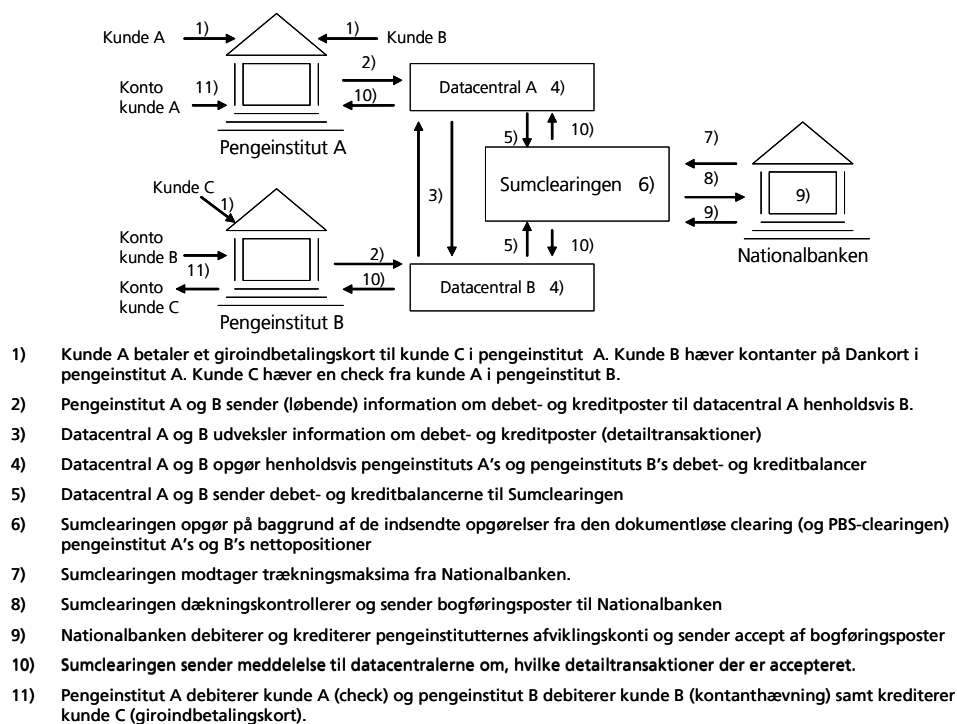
Kunde A 1) 1) Kunde B

Konto kunde A 11)

2) 10)

Datacentral A 4)

Pengeinstitut A

5) 10)

7)

Sumclearingen 6)

8) 9)

9)

Kunde C 1)

3)

Konto kunde B 11)

Konto kunde C

2) 10)

5) 10)

Datacentral B 4)

Nationalbanken

Pengeinstitut B

1) Kunde A betaler et giroindbetalingskort til kunde C i pengeinstitut A. Kunde B hæver kontanter på Dankort i pengeinstitut A. Kunde C hæver en check fra kunde A i pengeinstitut B.

2) Pengeinstitut A og B sender (løbende) information om debet- og kreditposter til datacentral A henholdsvis B.

3) Datacentral A og B udveksler information om debet- og kreditposter (detailtransaktioner)

4) Datacentral A og B opgør henholdsvis pengeinstituts A's og pengeinstituts B's debet- og kreditbalancer

5) Datacentral A og B sender debet- og kreditbalancerne til Sumclearingen

6) Sumclearingen opgør på baggrund af de indsendte opgørelser fra den dokumentløse clearing (og PBS-clearingen) pengeinstitut A's og B's nettopositioner

7) Sumclearingen modtager trækningsmaksima fra Nationalbanken.

8) Sumclearingen dækningskontrollerer og sender bogføringsposter til Nationalbanken

9) Nationalbanken debiterer og krediterer pengeinstitutternes afviklingskonti og sender accept af bogføringsposter

10) Sumclearingen sender meddelelse til datacentralerne om, hvilke detailtransaktioner der er accepteret.

11) Pengeinstitut A debiterer kunde A (check) og pengeinstitut B debiterer kunde B (kontanthævning) samt krediterer kunde C (giroindbetalingskort).